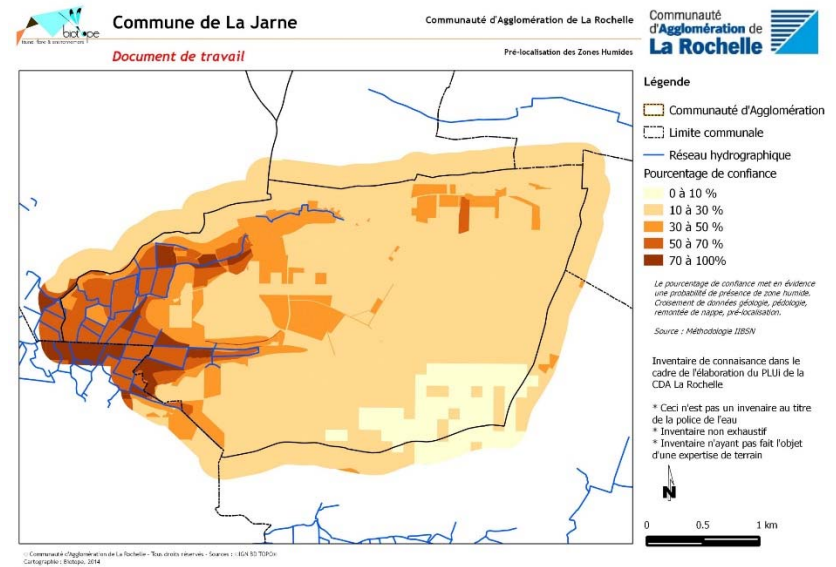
biotope

Commune de La Jarne

Document de travail

Communauté d'Agglomération de La Rochelle

Pré-localisation des Zones Humides

Communauté d'Agglomération de La Rochelle

Légende

Communauté d'Agglomération

Limite communale

Réseau hydrographique

Pourcentage de confiance

0 à 10 %

10 à 30 %

30 à 50 %

50 à 70 %

70 à 100%

Le pourcentage de confiance met en évidence une probabilité de présence de zone humide. Croisement de données géologie, pédologie, remontée de nappe, pré-localisation.

Source : Méthodologie IIBSN

Inventaire de connaissance dans le cadre de l'élaboration du PLUi de la CDA La Rochelle

* Ceci n'est pas un invenaire au titre de la police de l'eau
* Inventaire non exhaustif
* Inventaire n'ayant pas fait l'objet d'une expertise de terrain

N

0 0.5 1 km

© Communauté d'Agglomération de La Rochelle - Tous droits réservés - Sources : ©IGN BD TOPO®
Cartographie : Biotope, 2014